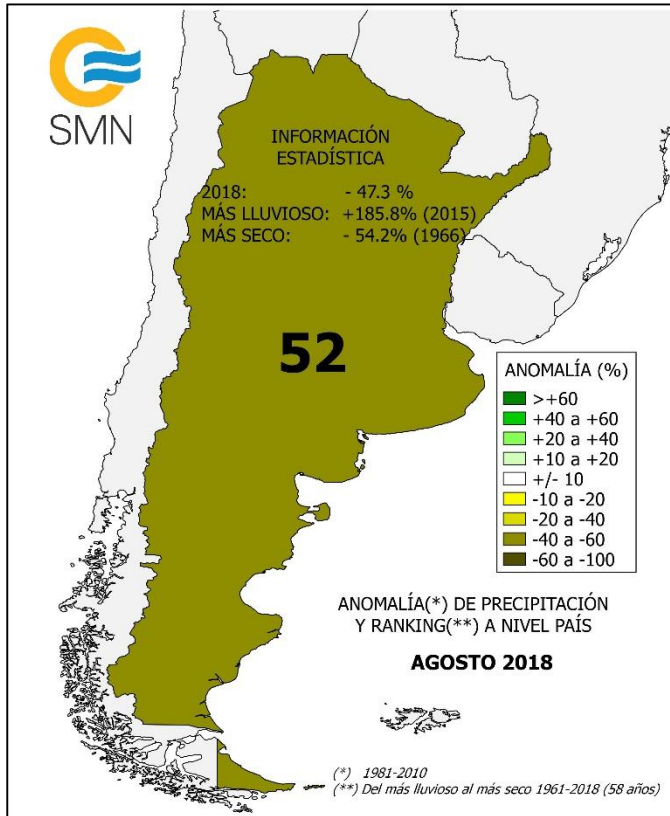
SMN

INFORMACIÓN ESTADÍSTICA

2018: - 47.3 %
MÁS LLUVIOSO: +185.8% (2015)
MÁS SECO: - 54.2% (1966)

52

ANOMALÍA (%)
>+60
+40 a +60
+20 a +40
+10 a +20
+/- 10
-10 a -20
-20 a -40
-40 a -60
-60 a -100

ANOMALÍA(*) DE PRECIPITACIÓN Y RANKING(**) A NIVEL PAÍS

AGOSTO 2018

(*) 1981-2010
(**) Del más lluvioso al más seco 1961-2018 (58 años)